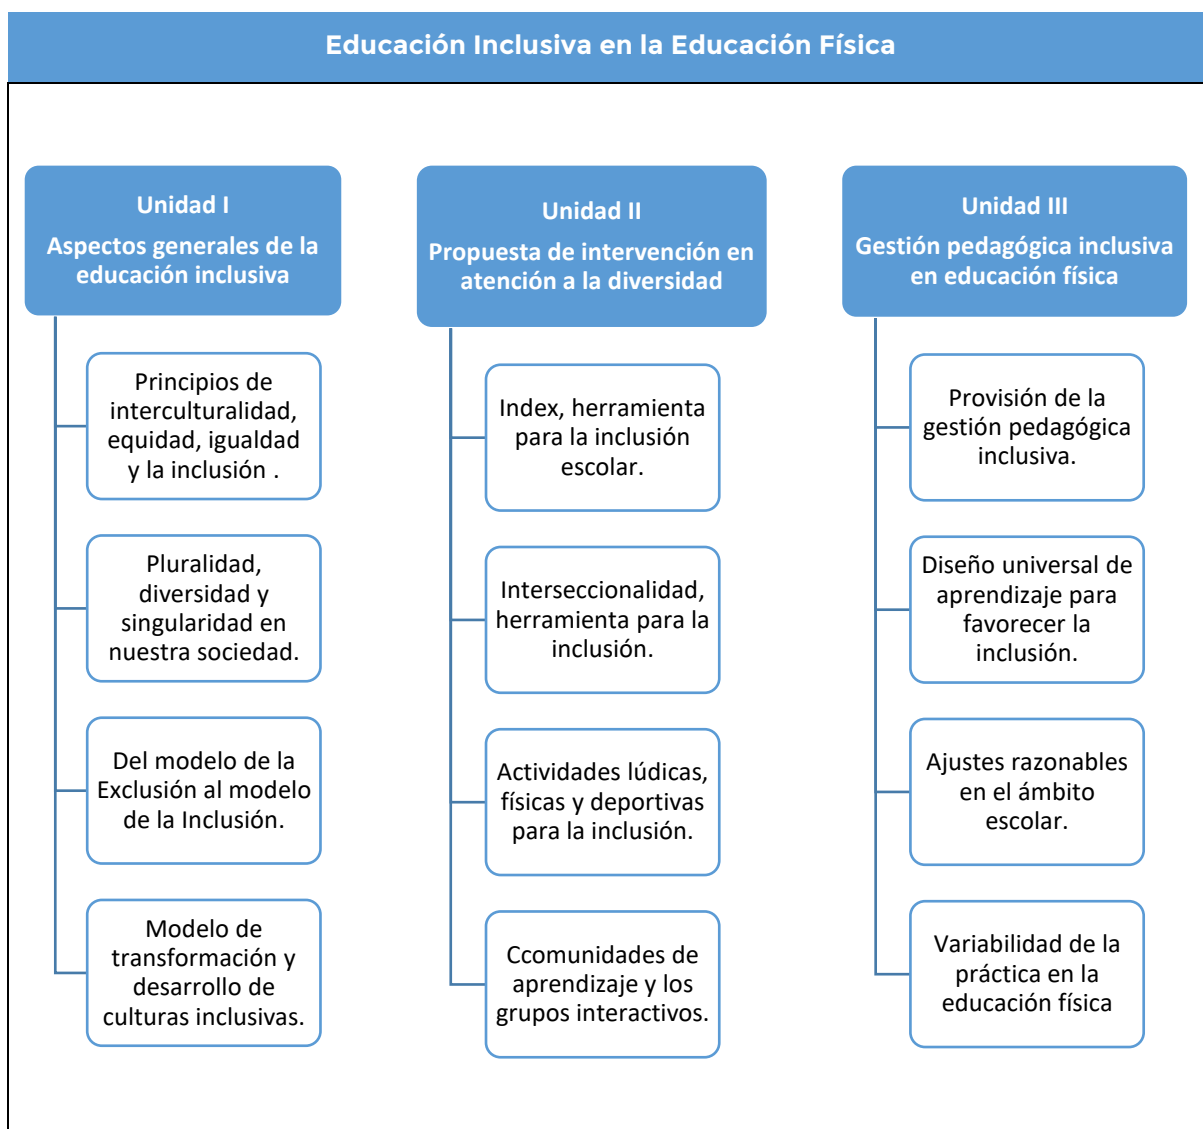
Educación Inclusiva en la Educación Física

Unidad I
Aspectos generales de la educación inclusiva

Principios de interculturalidad, equidad, igualdad y la inclusión .

Pluralidad, diversidad y singularidad en nuestra sociedad.

Del modelo de la Exclusión al modelo de la Inclusión.

Modelo de transformación y desarrollo de culturas inclusivas.

Unidad II
Propuesta de intervención en atención a la diversidad

Index, herramienta para la inclusión escolar.

Interseccionalidad, herramienta para la inclusión.

Actividades lúdicas, físicas y deportivas para la inclusión.

Ccomunidades de aprendizaje y los grupos interactivos.

Unidad III
Gestión pedagógica inclusiva en educación física

Provisión de la gestión pedagógica inclusiva.

Diseño universal de aprendizaje para favorecer la inclusión.

Ajustes razonables en el ámbito escolar.

Variabilidad de la práctica en la educación física